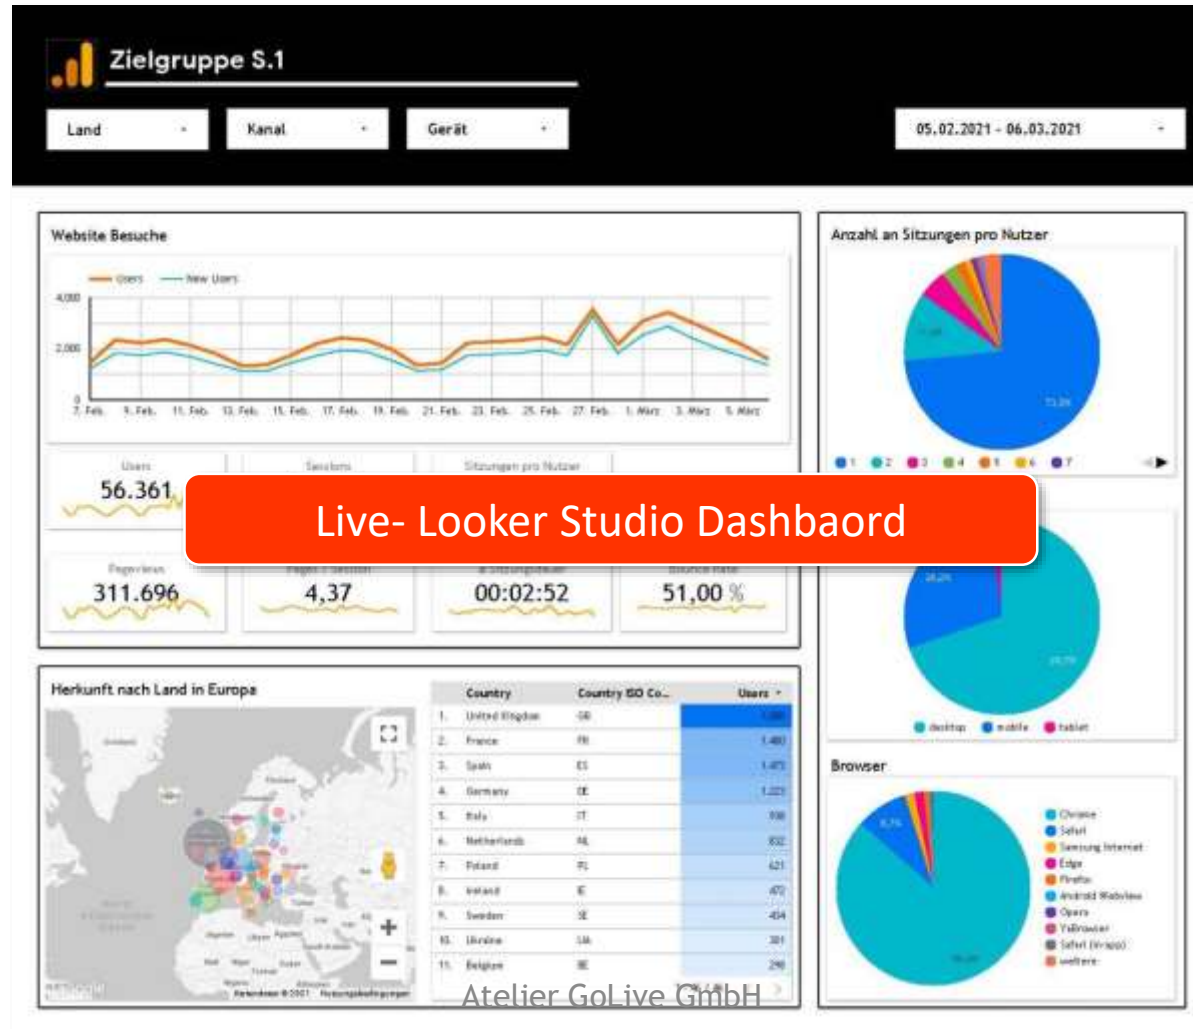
Zielgruppe S.1

Land
Kanal
Gerät
05.02.2021 - 06.03.2021

Website Besuche

Users New Users

4,000
2,000
0

7. Feb. 9. Feb. 11. Feb. 13. Feb. 15. Feb. 17. Feb. 19. Feb. 21. Feb. 23. Feb. 25. Feb. 27. Feb. 1. März 3. März 5. März

Users
56.361
Sessions
Sitzungen pro Nutzer

Live- Looker Studio Dashbaord

Pageviews
311.696
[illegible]
4,37
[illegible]
00:02:52
Bounce Rate
51,00 %

Anzahl an Sitzungen pro Nutzer

1 2 3 4 5 6 7

desktop mobile tablet

Browser

Chrome
Safari
Samsung Internet
Edge
Firefox
Android Webview
Opera
YaBrowser
Safari (in-app)
weitere

Herkunft nach Land in Europa

| | Country | Country ISO Co... | Users |
|---|---|---|---|
| 1. | United Kingdom | GB | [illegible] |
| 2. | France | FR | 1.480 |
| 3. | Spain | ES | 1.475 |
| 4. | Germany | DE | 1.223 |
| 5. | Italy | IT | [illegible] |
| 6. | Netherlands | NL | 832 |
| 7. | Poland | PL | 621 |
| 8. | Ireland | IE | 472 |
| 9. | Sweden | SE | 454 |
| 10. | Ukraine | UA | 301 |
| 11. | Belgium | BE | 298 |

Atelier GoLive GmbH